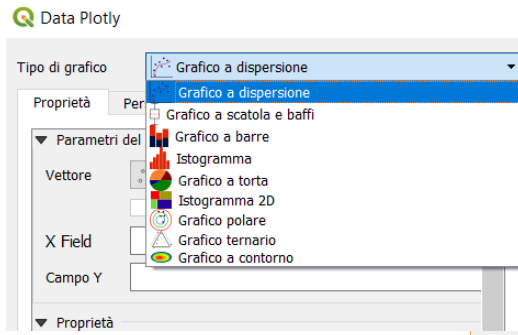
Data Plotly

Tipo di grafico
Grafico a dispersione

Proprietà
Per

Parametri del

Vettore

X Field

Campo Y

Proprietà

Grafico a dispersione
Grafico a scatola e baffi
Grafico a barre
Istogramma
Grafico a torta
Istogramma 2D
Grafico polare
Grafico ternario
Grafico a contorno